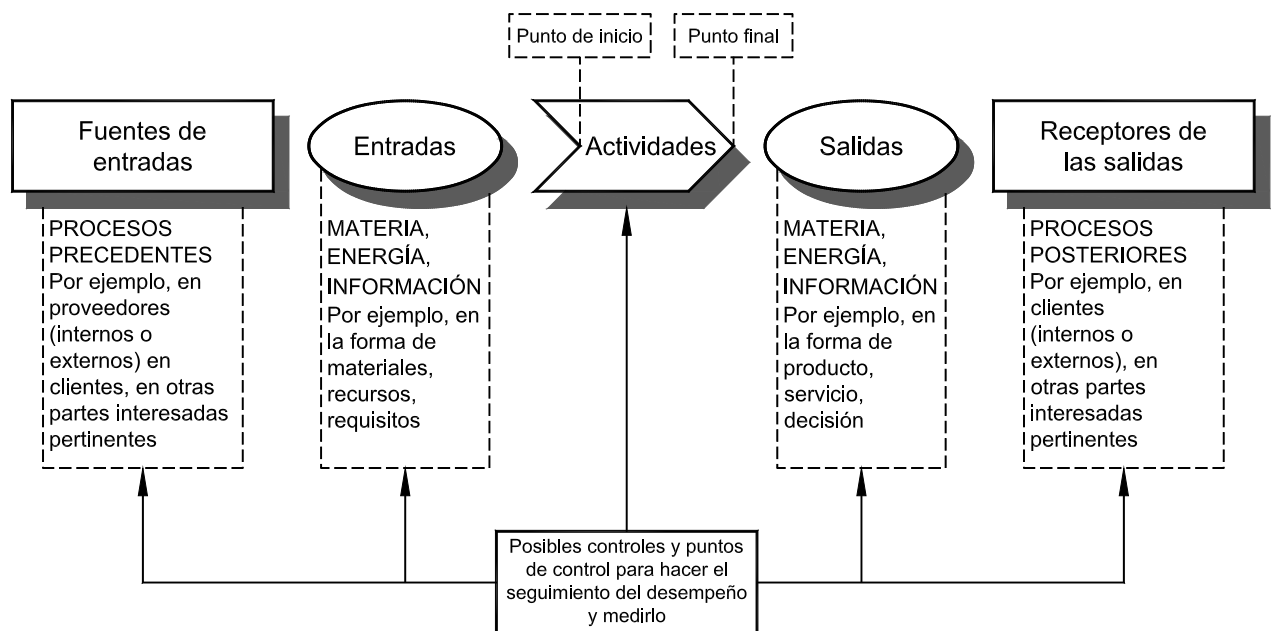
Punto de inicio

Punto final

Fuentes de entradas

Entradas

Actividades

Salidas

Receptores de las salidas

PROCESOS PRECEDENTES
Por ejemplo, en proveedores (internos o externos) en clientes, en otras partes interesadas pertinentes

MATERIA, ENERGÍA, INFORMACIÓN
Por ejemplo, en la forma de materiales, recursos, requisitos

MATERIA, ENERGÍA, INFORMACIÓN
Por ejemplo, en la forma de producto, servicio, decisión

PROCESOS POSTERIORES
Por ejemplo, en clientes (internos o externos), en otras partes interesadas pertinentes

Posibles controles y puntos de control para hacer el seguimiento del desempeño y medirlo